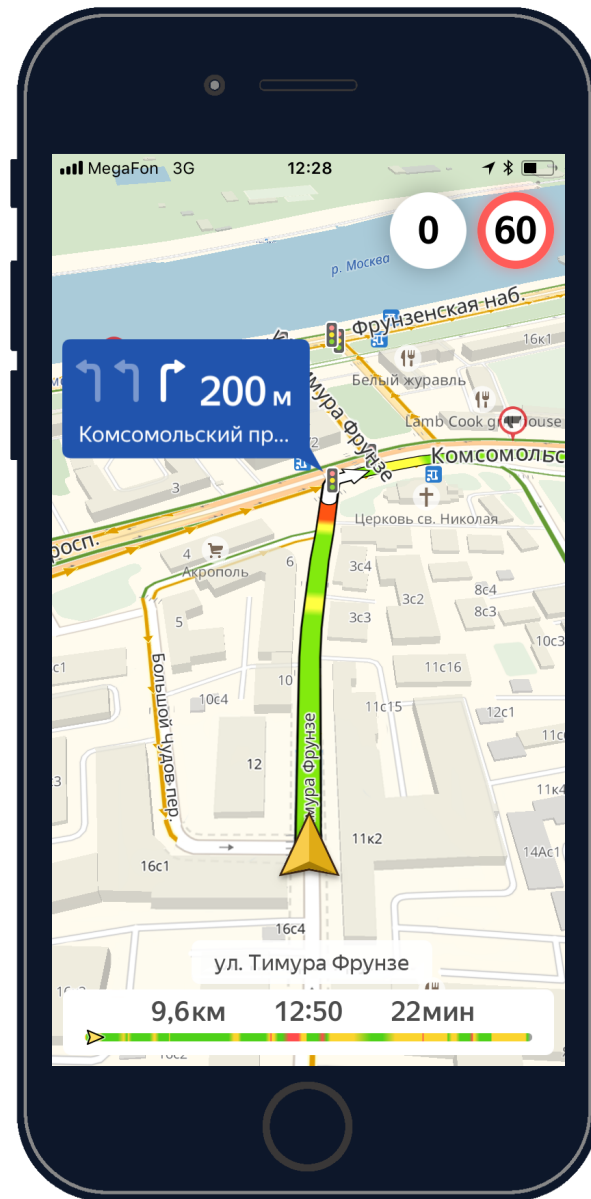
MegaFon 3G 12:28

0
60

р. Москва
Фрунзенская наб.
16к1
Белый журавль
Lamb Cook g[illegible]ouse
200 м
Комсомольский пр...
Тимура Фрунзе
Комсомольс
2
3
Церковь св. Николая
росп.
4
Акрополь
6
3с4
3с2
8с4
8с3
5
3с3
10с3
с1
11с16
Большой Чудов пер.
10с4
11с15
12с1
11с
12
с3
мура Фрунзе
11к4
11к2
16с1
14Ас1
16с4
ул. Тимура Фрунзе
9,6км
12:50
22мин
16с2